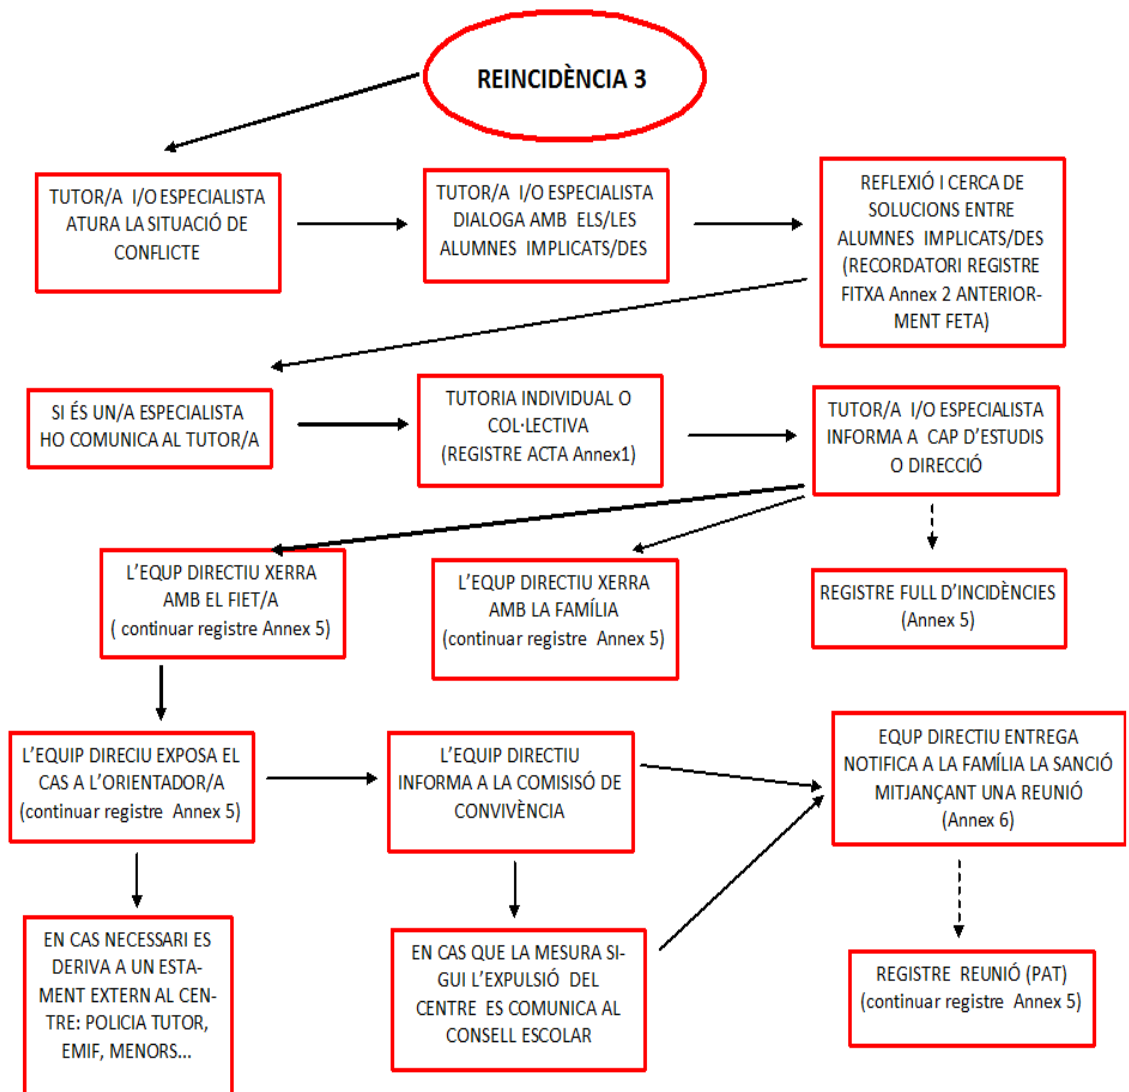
REINCIDÈNCIA 3

TUTOR/A I/O ESPECIALISTA ATURA LA SITUACIÓ DE CONFLICTE

TUTOR/A I/O ESPECIALISTA DIALOGA AMB ELS/LES ALUMNES IMPLICATS/DES

REFLEXIÓ I CERCA DE SOLUCIONS ENTRE ALUMNES IMPLICATS/DES (RECORDATORI REGISTRE FITXA Annex 2 ANTERIORMENT FETA)

SI ÉS UN/A ESPECIALISTA HO COMUNICA AL TUTOR/A

TUTORIA INDIVIDUAL O COL·LECTIVA (REGISTRE ACTA Annex1)

TUTOR/A I/O ESPECIALISTA INFORMA A CAP D'ESTUDIS O DIRECCIÓ

L'EQUP DIRECTIU XERRA AMB EL FIET/A ( continuar registre Annex 5)

L'EQUIP DIRECTIU XERRA AMB LA FAMÍLIA (continuar registre Annex 5)

REGISTRE FULL D'INCIDÈNCIES (Annex 5)

L'EQUIP DIRECIU EXPOSA EL CAS A L'ORIENTADOR/A (continuar registre Annex 5)

L'EQUIP DIRECTIU INFORMA A LA COMISISÓ DE CONVIVÈNCIA

EQUP DIRECTIU ENTREGA NOTIFICA A LA FAMÍLIA LA SANCIÓ MITJANÇANT UNA REUNIÓ (Annex 6)

EN CAS NECESSARI ES DERIVA A UN ESTAMENT EXTERN AL CENTRE: POLICIA TUTOR, EMIF, MENORS...

EN CAS QUE LA MESURA SIGUI L'EXPULSIÓ DEL CENTRE ES COMUNICA AL CONSELL ESCOLAR

REGISTRE REUNIÓ (PAT) (continuar registre Annex 5)